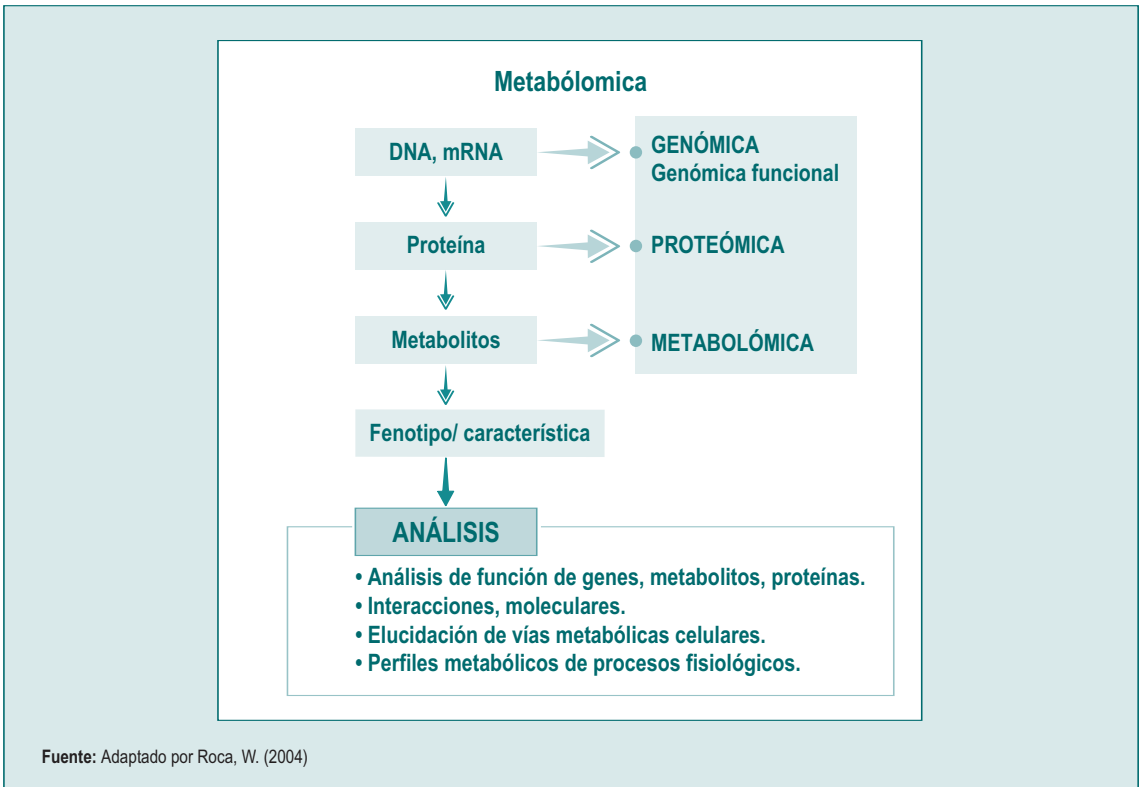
Metabólomica

DNA, mRNA

GENÓMICA
Genómica funcional

Proteína

PROTEÓMICA

Metabolitos

METABOLÓMICA

Fenotipo/ característica

ANÁLISIS

• Análisis de función de genes, metabolitos, proteínas.
• Interacciones, moleculares.
• Elucidación de vías metabólicas celulares.
• Perfiles metabólicos de procesos fisiológicos.

Fuente: Adaptado por Roca, W. (2004)